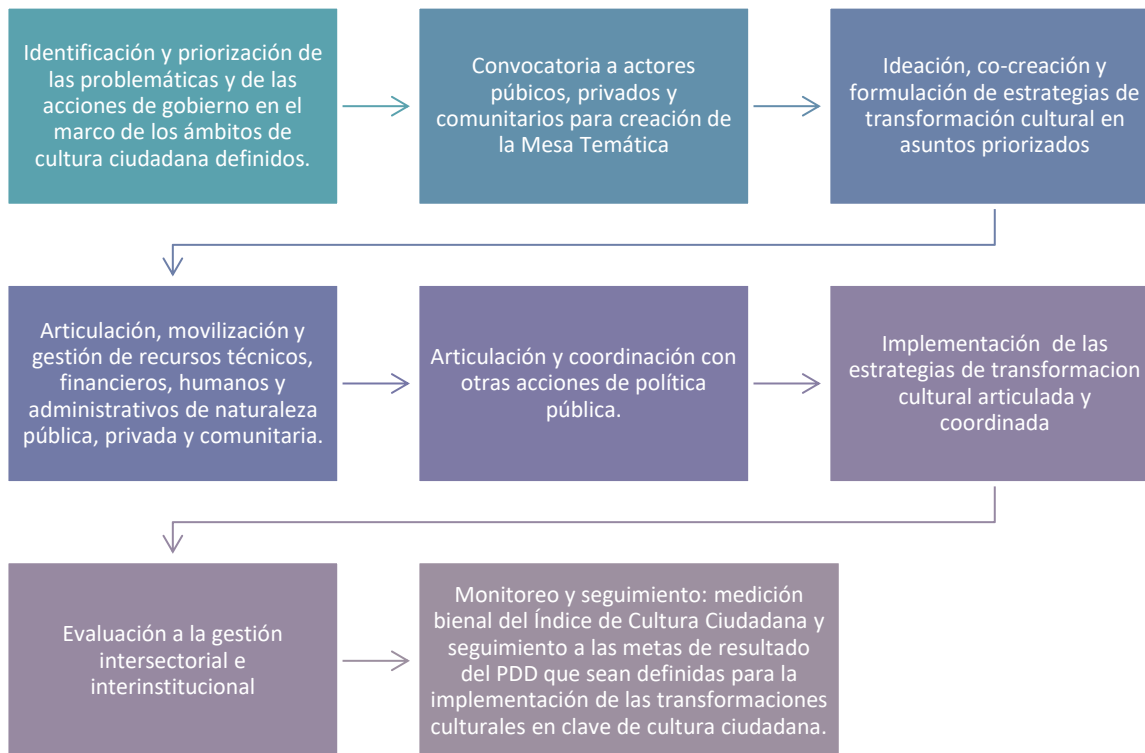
Identificación y priorización de las problemáticas y de las acciones de gobierno en el marco de los ámbitos de cultura ciudadana definidos.

Convocatoria a actores púbicos, privados y comunitarios para creación de la Mesa Temática

Ideación, co-creación y formulación de estrategias de transformación cultural en asuntos priorizados

Articulación, movilización y gestión de recursos técnicos, financieros, humanos y administrativos de naturaleza pública, privada y comunitaria.

Articulación y coordinación con otras acciones de política pública.

Implementación de las estrategias de transformacion cultural articulada y coordinada

Evaluación a la gestión intersectorial e interinstitucional

Monitoreo y seguimiento: medición bienal del Índice de Cultura Ciudadana y seguimiento a las metas de resultado del PDD que sean definidas para la implementación de las transformaciones culturales en clave de cultura ciudadana.